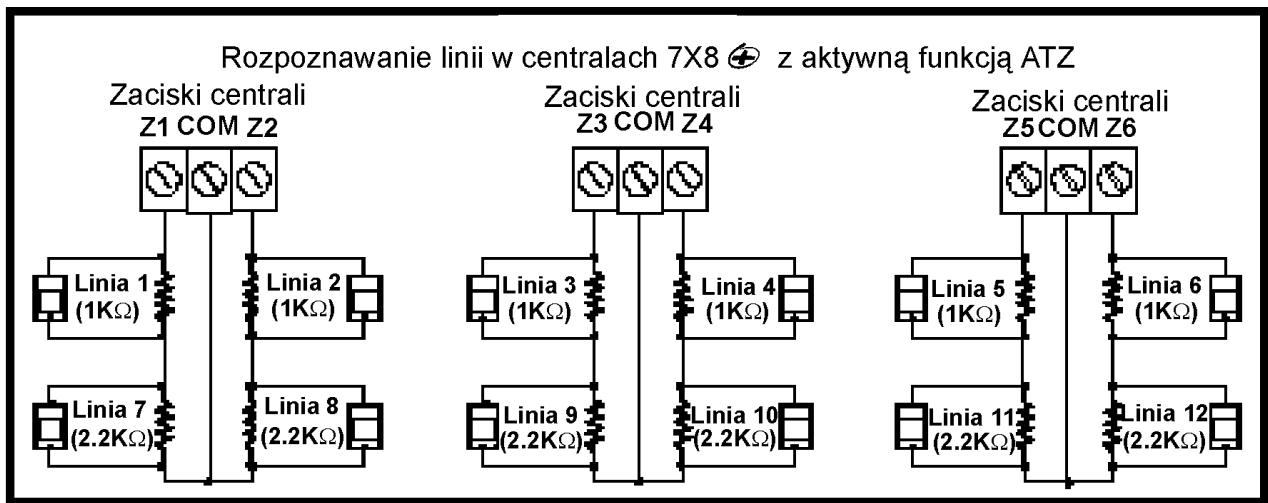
Rozpoznawanie linii w centralach 7X8 ⊕ z aktywną funkcją ATZ

Zaciski centrali
Z1 COM Z2

Linia 1 (1K$\Omega$)
Linia 2 (1K$\Omega$)
Linia 7 (2.2K$\Omega$)
Linia 8 (2.2K$\Omega$)

Zaciski centrali
Z3 COM Z4

Linia 3 (1K$\Omega$)
Linia 4 (1K$\Omega$)
Linia 9 (2.2K$\Omega$)
Linia 10 (2.2K$\Omega$)

Zaciski centrali
Z5 COM Z6

Linia 5 (1K$\Omega$)
Linia 6 (1K$\Omega$)
Linia 11 (2.2K$\Omega$)
Linia 12 (2.2K$\Omega$)